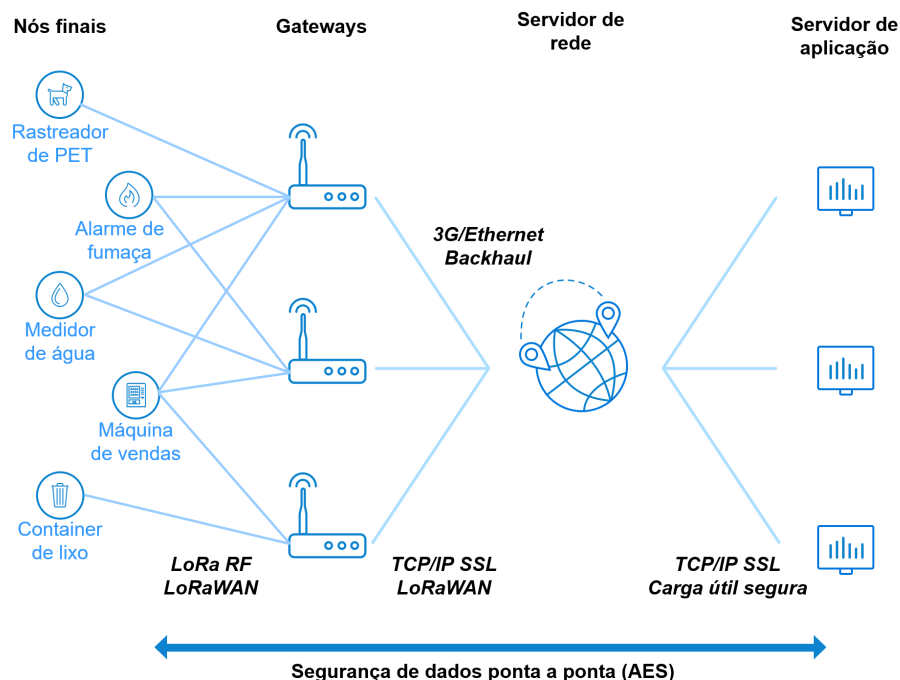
Nós finais

Gateways

Servidor de rede

Servidor de aplicação

Rastreador de PET

Alarme de fumaça

Medidor de água

Máquina de vendas

Container de lixo

3G/Ethernet Backhaul

LoRa RF LoRaWAN

TCP/IP SSL LoRaWAN

TCP/IP SSL Carga útil segura

Segurança de dados ponta a ponta (AES)